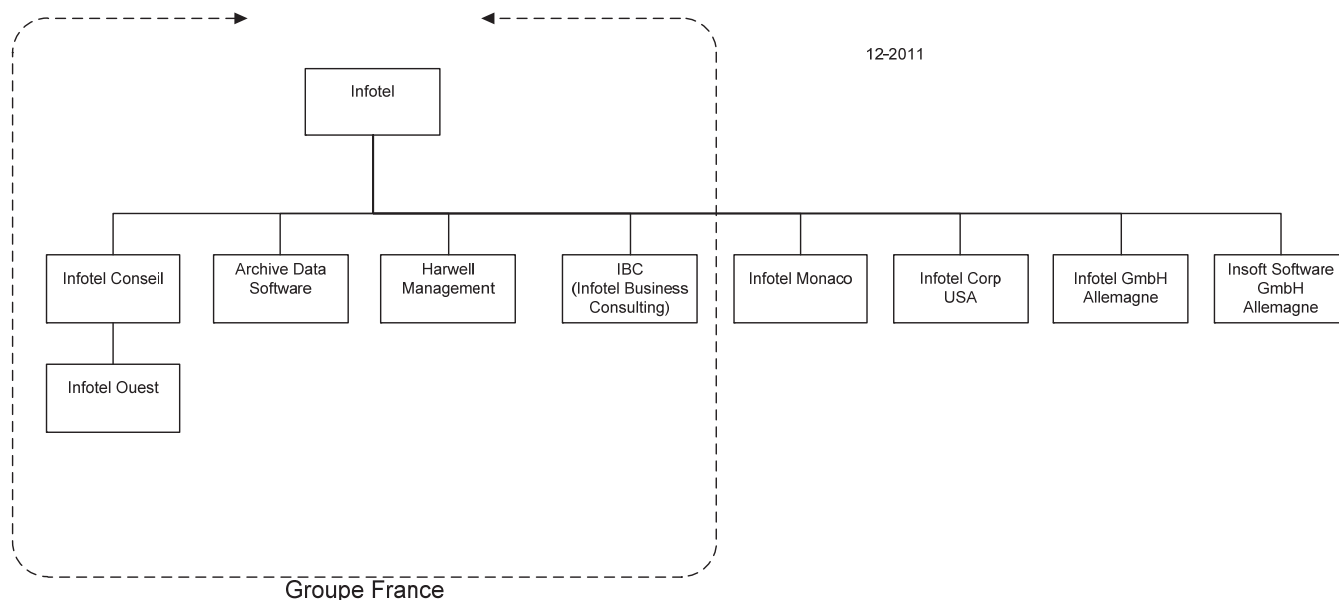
12-2011

Infotel

Infotel Conseil

Archive Data Software

Harwell Management

IBC (Infotel Business Consulting)

Infotel Monaco

Infotel Corp USA

Infotel GmbH Allemagne

Insoft Software GmbH Allemagne

Infotel Ouest

Groupe France